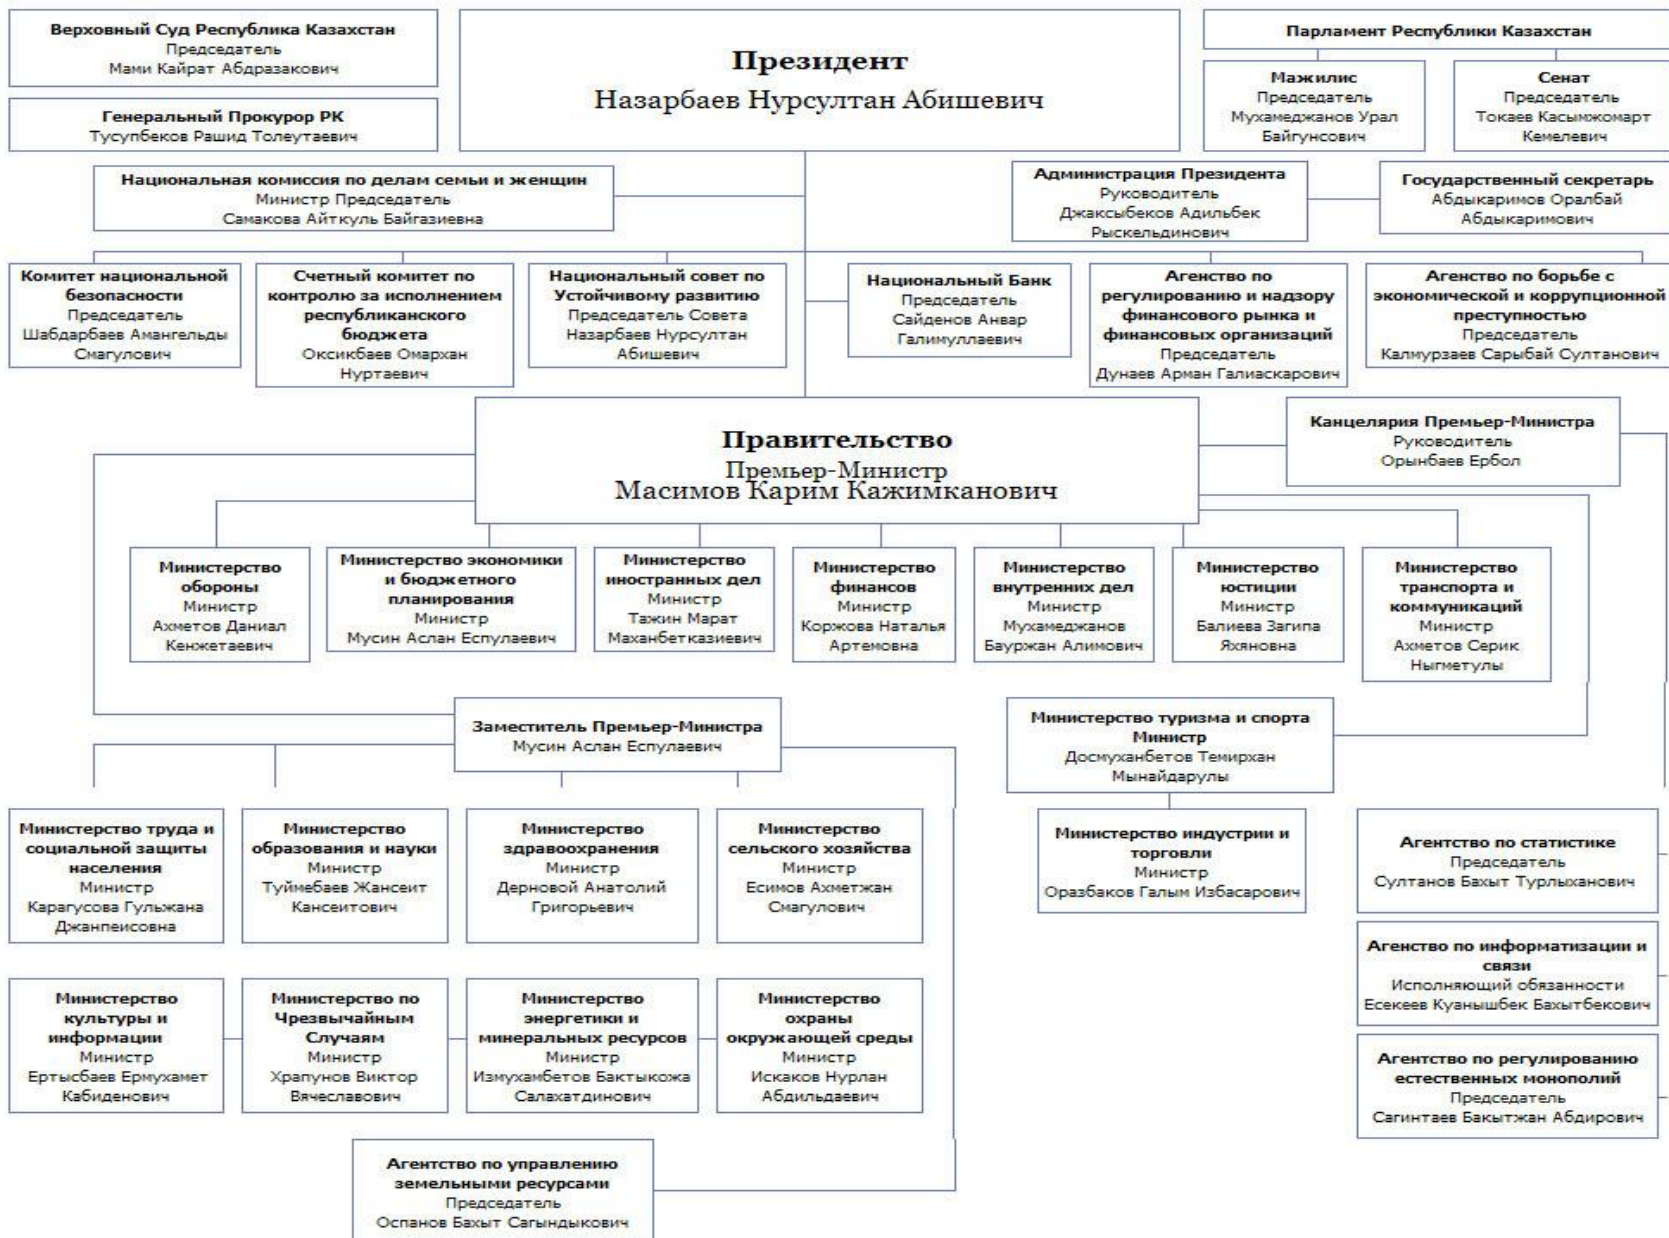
Верховный Суд Республика Казахстан
Председатель
Мами Кайрат Абдразакович

Генеральный Прокурор РК
Тусупбеков Рашид Толеутаевич

Президент
Назарбаев Нурсултан Абишевич

Парламент Республики Казахстан

Мажилис
Председатель
Мухамеджанов Урал Байгунсович

Сенат
Председатель
Токаев Касымжомарт Кемелевич

Национальная комиссия по делам семьи и женщин
Министр Председатель
Самакова Айткуль Байгазиевна

Администрация Президента
Руководитель
Джаксыбеков Адильбек Рыскельдинович

Государственный секретарь
Абдыкаримов Оралбай Абдыкаримович

Комитет национальной безопасности
Председатель
Шабдарбаев Амангельды Смагулович

Счетный комитет по контролю за исполнением республиканского бюджета
Оксикбаев Омархан Нуртаевич

Национальный совет по Устойчивому развитию
Председатель Совета
Назарбаев Нурсултан Абишевич

Национальный Банк
Председатель
Сайденов Анвар Галимуллаевич

Агенство по регулированию и надзору финансового рынка и финансовых организаций
Председатель
Дунаев Арман Галиаскарович

Агенство по борьбе с экономической и коррупционной преступностью
Председатель
Калмурзаев Сарыбай Султанович

Правительство
Премьер-Министр
Масимов Карим Кажимканович

Канцелярия Премьер-Министра
Руководитель
Орынбаев Ербол

Министерство обороны
Министр
Ахметов Даниал Кенжетаевич

Министерство экономики и бюджетного планирования
Министр
Мусин Аслан Еспулаевич

Министерство иностранных дел
Министр
Тажин Марат Маханбетказиевич

Министерство финансов
Министр
Коржова Наталья Артемовна

Министерство внутренних дел
Министр
Мухамеджанов Бауржан Алимович

Министерство юстиции
Министр
Балиева Загипа Яхяновна

Министерство транспорта и коммуникаций
Министр
Ахметов Серик Ныгметулы

Заместитель Премьер-Министра
Мусин Аслан Еспулаевич

Министерство туризма и спорта
Министр
Досмуханбетов Темирхан Мынайдарулы

Министерство индустрии и торговли
Министр
Оразбаков Галым Избасарович

Министерство труда и социальной защиты населения
Министр
Карагусова Гульжана Джанпеисовна

Министерство образования и науки
Министр
Туймебаев Жансеит Kансеитович

Министерство здравоохранения
Министр
Дерновой Анатолий Григорьевич

Министерство сельского хозяйства
Министр
Есимов Ахметжан Смагулович

Агентство по статистике
Председатель
Султанов Бахыт Турлыханович

Агенство по информатизации и связи
Исполняющий обязанности
Есекеев Куанышбек Бахытбекович

Министерство культуры и информации
Министр
Ертысбаев Ермухамет Кабиденович

Министерство по Чрезвычайным Случаям
Министр
Храпунов Виктор Вячеславович

Министерство энергетики и минеральных ресурсов
Министр
Измухамбетов Бактыкожа Салахатдинович

Министерство охраны окружающей среды
Министр
Искаков Нурлан Абдильдаевич

Агенство по регулированию естественных монополий
Председатель
Сагинтаев Бакытжан Абдирович

Агентство по управлению земельными ресурсами
Председатель
Оспанов Бахыт Сагындыкович